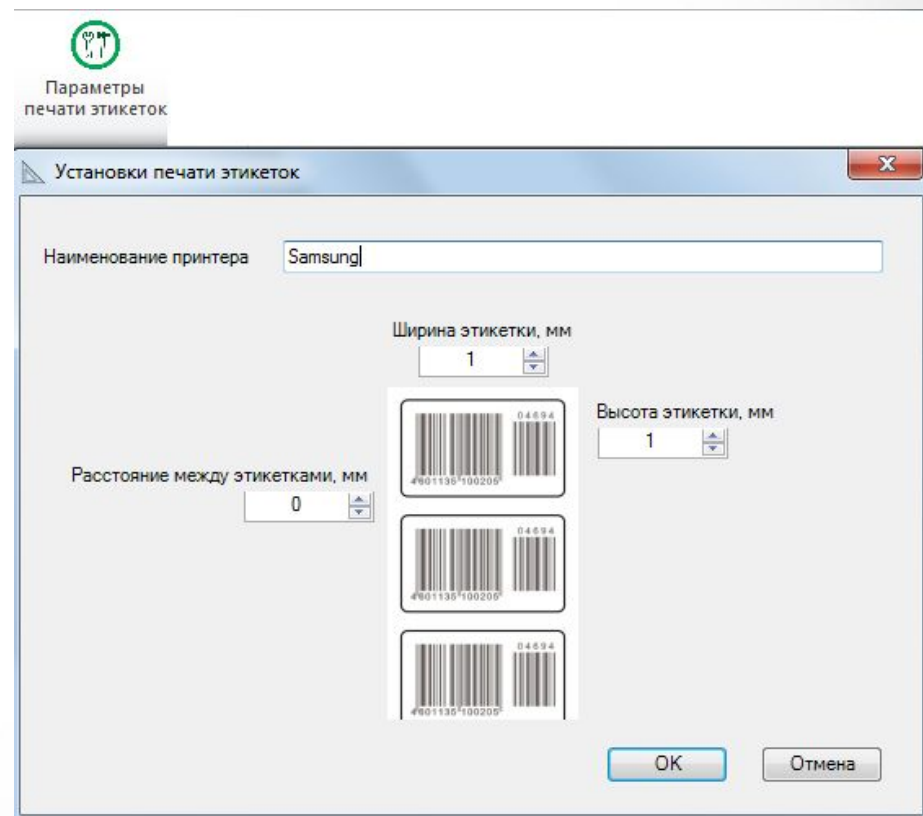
Параметры печати этикеток

Установки печати этикеток

Наименование принтера

Samsung

Ширина этикетки, мм

1

Высота этикетки, мм

1

Расстояние между этикетками, мм

0

04694

4601135 100205

04694

4601135 100205

04694

4601135 100205

OK

Отмена